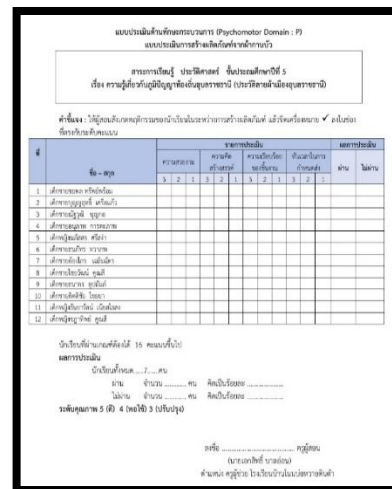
แบบประเมินด้านทักษะกระบวนการ (Psychomotor Domain : P)
แบบประเมินการสร้างผลิตภัณฑ์จากผ้าทอ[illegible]

สาระการเรียนรู้ ประวัติศาสตร์ ชั้นประถมศึกษาปีที่ 5
เรื่อง ความรู้เกี่ยวกับภูมิปัญญาท้องถิ่นอุบลราชธานี (ประวัติเมืองอุบลราชธานี)

คำชี้แจง : ให้ผู้สอนสังเกตพฤติกรรมของนักเรียนในระหว่างการสร้างผลิตภัณฑ์ แล้วขีดเครื่องหมาย ✓ ลงในช่องที่ตรงกับระดับคะแนน

| ที่ | ชื่อ – สกุล | รายการประเมิน | | | | | | | | | | | | ผลการประเมิน | |
|---|---|---|---|---|---|---|---|---|---|---|---|---|---|---|---|
| | | ความสะอาด | | | ความคิดสร้างสรรค์ | | | ความเรียบร้อยของชิ้นงาน | | | ทันเวลาในการกำหนดส่ง | | | ผ่าน | ไม่ผ่าน |
| | | 3 | 2 | 1 | 3 | 2 | 1 | 3 | 2 | 1 | 3 | 2 | 1 | | |
| 1 | เด็กชายพงศ ทรัพย์พร้อม | | | | | | | | | | | | | | |
| 2 | เด็กชายภูมิภูมิ ศรีจันทร์ | | | | | | | | | | | | | | |
| 3 | เด็กชายญิวุฒิ ขุญกอ | | | | | | | | | | | | | | |
| 4 | เด็กชายสุภชาย การคนงาน | | | | | | | | | | | | | | |
| 5 | เด็กหญิงพณิตย ศรีอ่า | | | | | | | | | | | | | | |
| 6 | เด็กชายคมกริช ทรายทอ | | | | | | | | | | | | | | |
| 7 | เด็กชายก้องภัท แสนมัตร | | | | | | | | | | | | | | |
| 8 | เด็กชายไชยวัฒน์ ศุมลี | | | | | | | | | | | | | | |
| 9 | เด็กชายธนากร ชุณ์มั่น | | | | | | | | | | | | | | |
| 10 | เด็กชายศักดิ์ชัย ใจเอา | | | | | | | | | | | | | | |
| 11 | เด็กหญิงสินกาจิตต์ เบ็ดจันทร | | | | | | | | | | | | | | |
| 12 | เด็กหญิงญาณิพย์ ศุมลี | | | | | | | | | | | | | | |

นักเรียนที่ผ่านเกณฑ์ต้องได้ 15 คะแนนขึ้นไป
ผลการประเมิน
นักเรียนทั้งหมด ....7.....คน
ผ่าน จำนวน ........ คน คิดเป็นร้อยละ ....................
ไม่ผ่าน จำนวน ........ คน คิดเป็นร้อยละ ....................
ระดับคุณภาพ 3 (ดี) 4 (พอใช้) 3 (ปรับปรุง)

ลงชื่อ ........................................ ครูผู้สอน
(นางบงกชศรี นาลอ่อน)
ตำแหน่ง ครูผู้ช่วย โรงเรียนบ้าน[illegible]